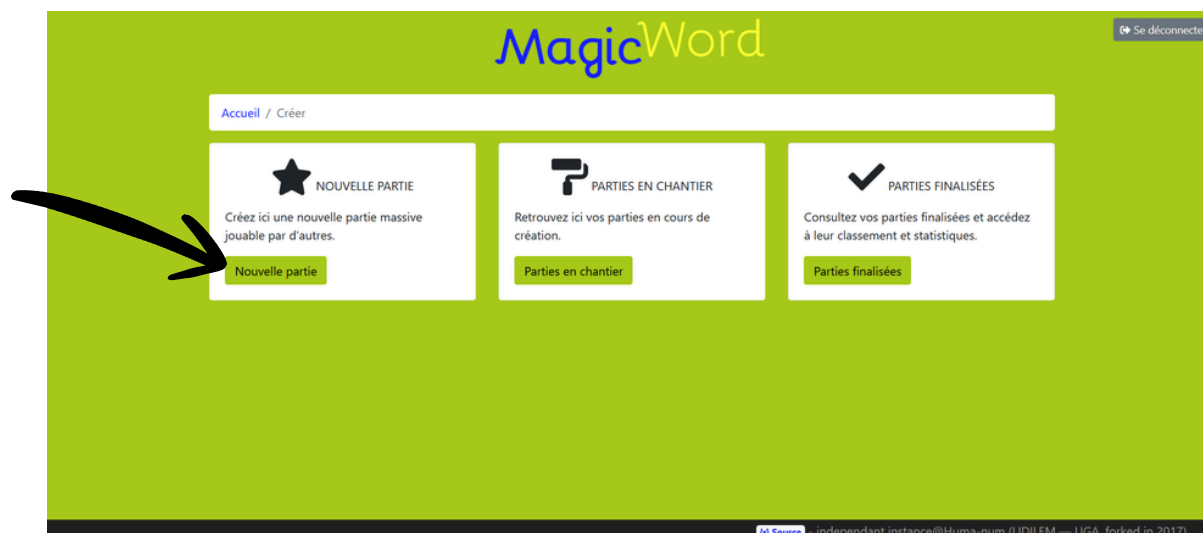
MagicWord

Se déconnecte

Accueil / Créer

NOUVELLE PARTIE

Créez ici une nouvelle partie massive jouable par d'autres.

Nouvelle partie

PARTIES EN CHANTIER

Retrouvez ici vos parties en cours de création.

Parties en chantier

PARTIES FINALISÉES

Consultez vos parties finalisées et accédez à leur classement et statistiques.

Parties finalisées

Source independant instance@Huma-num (UDILEM — UGA, forked in 2017)